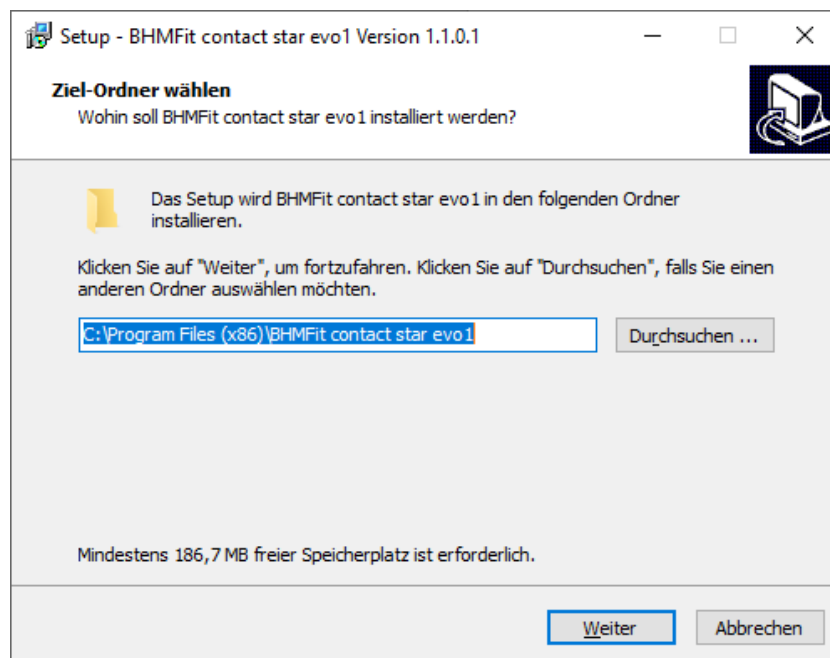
Setup - BHMFit contact star evo1 Version 1.1.0.1

Ziel-Ordner wählen
Wohin soll BHMFit contact star evo1 installiert werden?

Das Setup wird BHMFit contact star evo1 in den folgenden Ordner installieren.

Klicken Sie auf "Weiter", um fortzufahren. Klicken Sie auf "Durchsuchen", falls Sie einen anderen Ordner auswählen möchten.

C:\Program Files (x86)\BHMFit contact star evo1

Durchsuchen ...

Mindestens 186,7 MB freier Speicherplatz ist erforderlich.

Weiter

Abbrechen